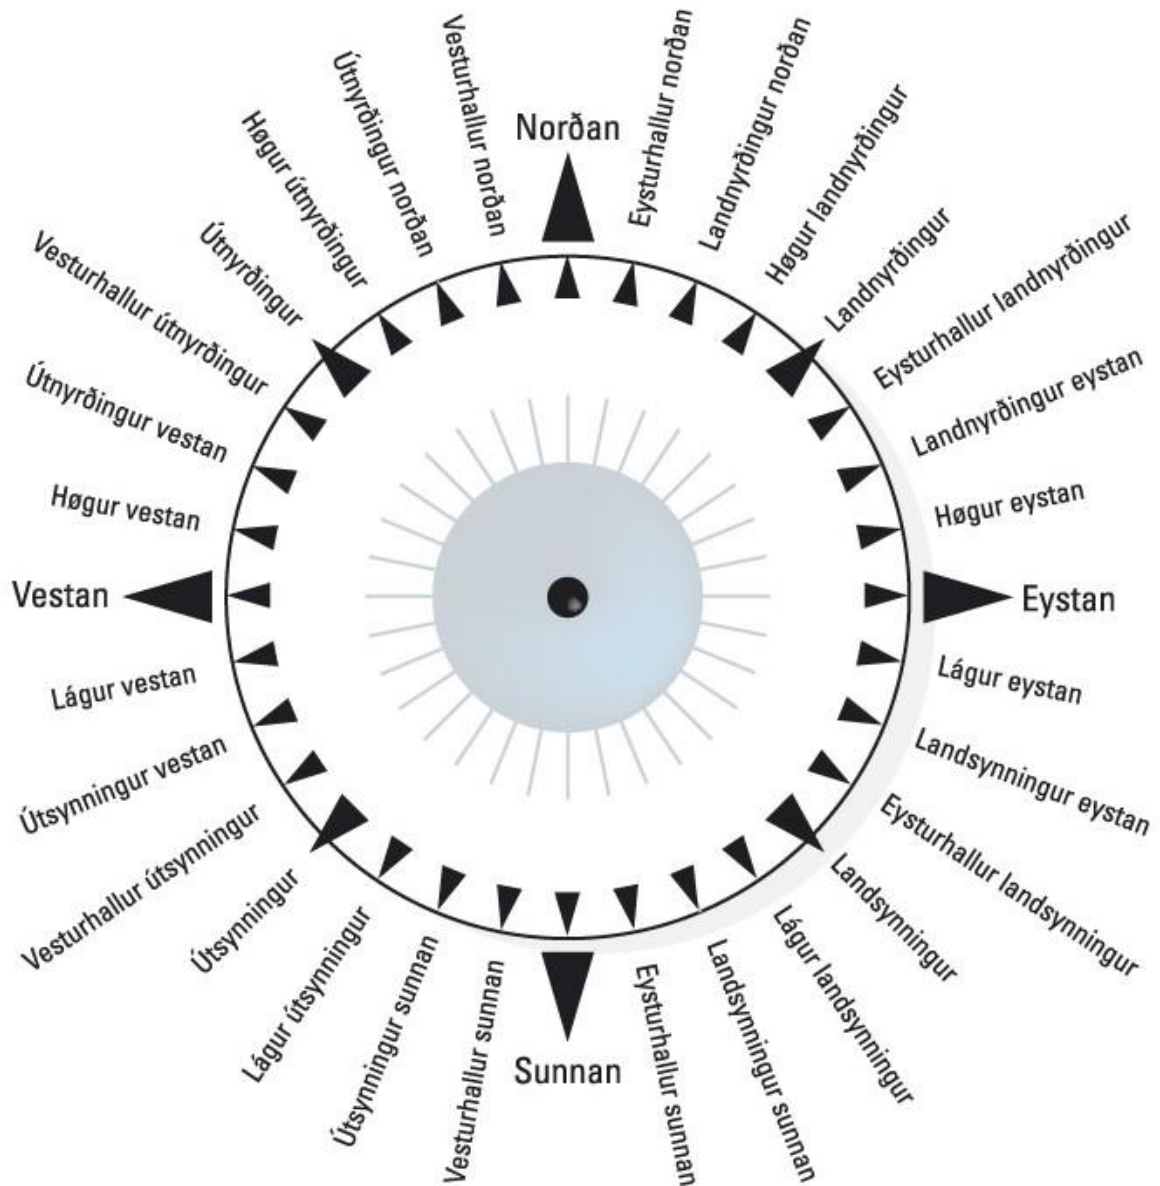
Norðan
Eysturhallur norðan
Landnyrðingur norðan
Høgur landnyrðingur
Landnyrðingur
Eysturhallur landnyrðingur
Landnyrðingur eystan
Høgur eystan
Eystan
Lágur eystan
Landsynningur eystan
Eysturhallur landsynningur
Landsynningur
Lágur landsynningur
Landsynningur sunnan
Eysturhallur sunnan
Sunnan
Vesturhallur sunnan
Útsynningur sunnan
Lágur útsynningur
Útsynningur
Vesturhallur útsynningur
Útsynningur vestan
Lágur vestan
Vestan
Høgur vestan
Útnyrðingur vestan
Vesturhallur útnyrðingur
Útnyrðingur
Høgur útnyrðingur
Útnyrðingur norðan
Vesturhallur norðan